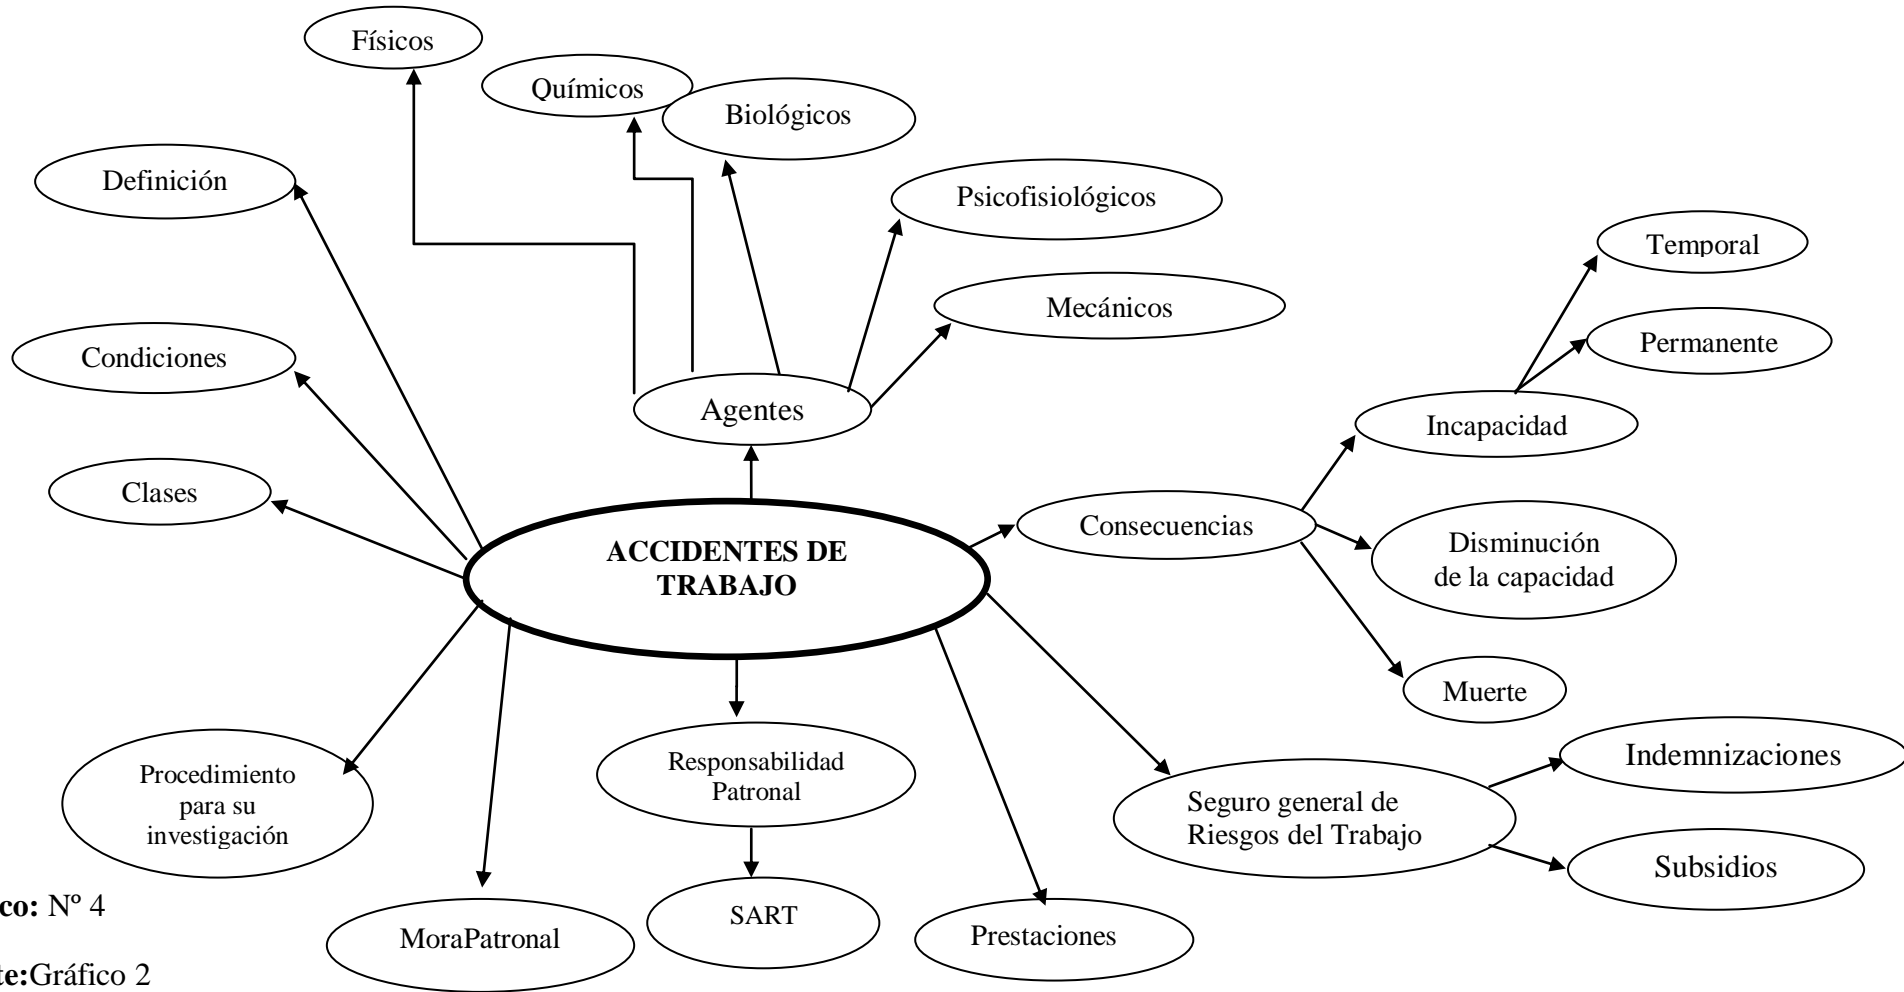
ACCIDENTES DE TRABAJO

Agentes

Físicos

Químicos

Biológicos

Psicofisiológicos

Mecánicos

Definición

Condiciones

Clases

Consecuencias

Incapacidad

Temporal

Permanente

Disminución de la capacidad

Muerte

Procedimiento para su investigación

MoraPatronal

Responsabilidad Patronal

SART

Prestaciones

Seguro general de Riesgos del Trabajo

Indemnizaciones

Subsidios

co: Nº 4

te:Gráfico 2